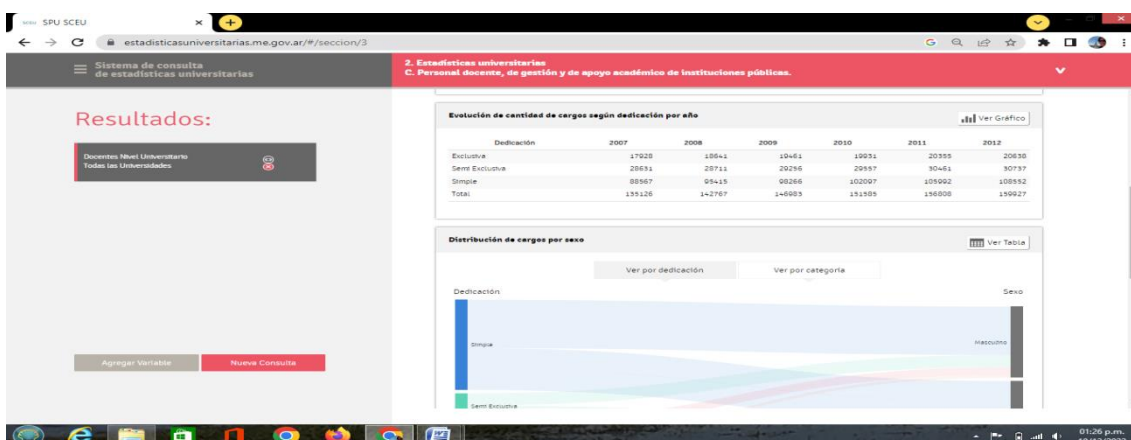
SPU SCEU

estadisticasuniversitarias.me.gov.ar/#/seccion/3

Sistema de consulta de estadísticas universitarias

2. Estadísticas universitarias
C. Personal docente, de gestión y de apoyo académico de instituciones públicas.

Resultados:

Docentes Nivel Universitario
Todas las Universidades

Evolución de cantidad de cargos según dedicación por año

Ver Gráfico

| Dedicación | 2007 | 2008 | 2009 | 2010 | 2011 | 2012 |
|---|---|---|---|---|---|---|
| Exclusiva | 17928 | 18641 | 19461 | 19931 | 20355 | 20838 |
| Semi Exclusiva | 28631 | 28711 | 29256 | 29557 | 30461 | 30737 |
| Simple | 88567 | 95415 | 98266 | 102097 | 105992 | 108552 |
| Total | 135126 | 142767 | 146983 | 151585 | 156808 | 159827 |

Distribución de cargos por sexo

Ver Tabla

Ver por dedicación
Ver por categoría

Dedicación
Sexo

Simple
Masculino

Semi Exclusiva

Agregar Variable
Nueva Consulta

01:26 p.m.